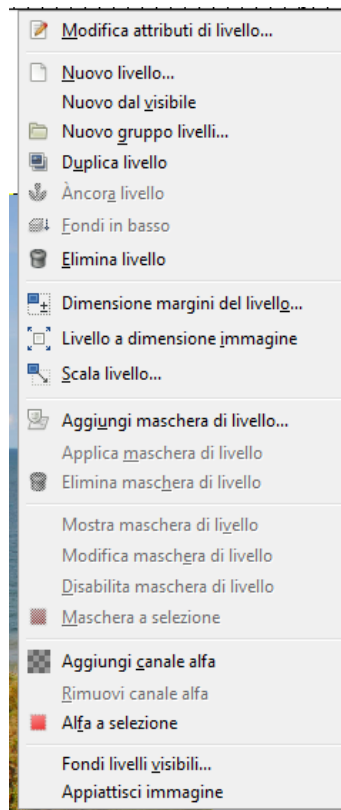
Modifica attributi di livello...

Nuovo livello...
Nuovo dal visibile
Nuovo gruppo livelli...
Duplica livello
Àncora livello
Fondi in basso
Elimina livello

Dimensione margini del livello...
Livello a dimensione immagine
Scala livello...

Aggiungi maschera di livello...
Applica maschera di livello
Elimina maschera di livello

Mostra maschera di livello
Modifica maschera di livello
Disabilita maschera di livello
Maschera a selezione

Aggiungi canale alfa
Rimuovi canale alfa
Alfa a selezione

Fondi livelli visibili...
Appiattisci immagine